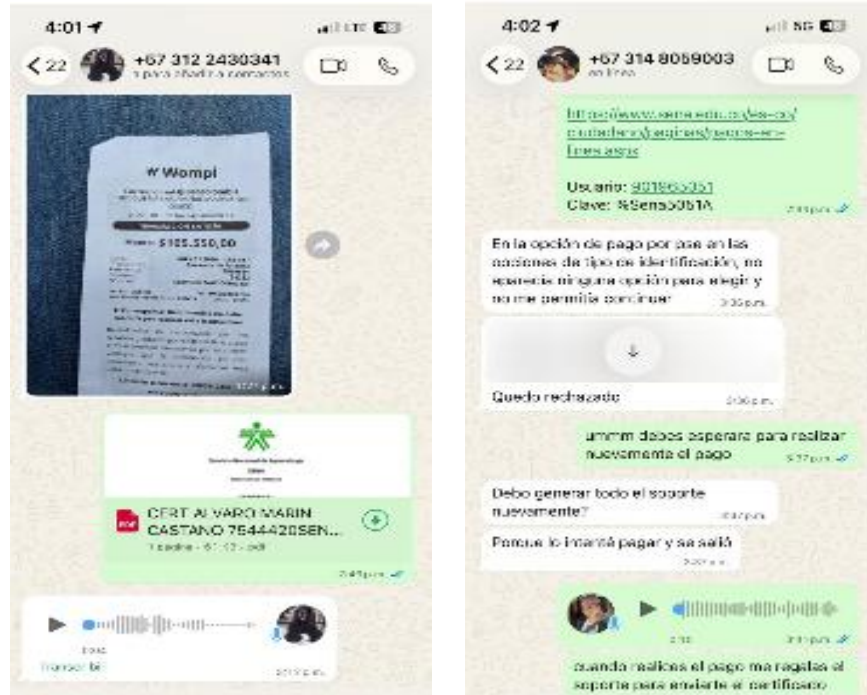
4:01

22 +57 312 2430341
Toca para añadir a contactos

Wompi

$105.550,00

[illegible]

CERT ALVARO MARIN CASTANO 7544420SEN...
1 página · 61 KB · pdf

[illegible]

0:00

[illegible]

4:02

22 +57 314 8059003
en línea

https://www.sena.edu.co/es-co/ciudadano/paginas/pagos-en-linea.aspx

Usuario: 901965351
Clave: %Sena5051A

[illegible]

En la opción de pago por pse en las opciones de tipo de identificación, no aparecia ninguna opción para elegir y no me permitia continuar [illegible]

Quedo rechazado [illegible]

ummm debes esperar para realizar nuevamente el pago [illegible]

Debo generar todo el soporte nuevamente? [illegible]

Porque lo intenté pagar y se salió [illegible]

0:00 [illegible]

cuando realices el pago me regalas el soporte para enviarte el certificado